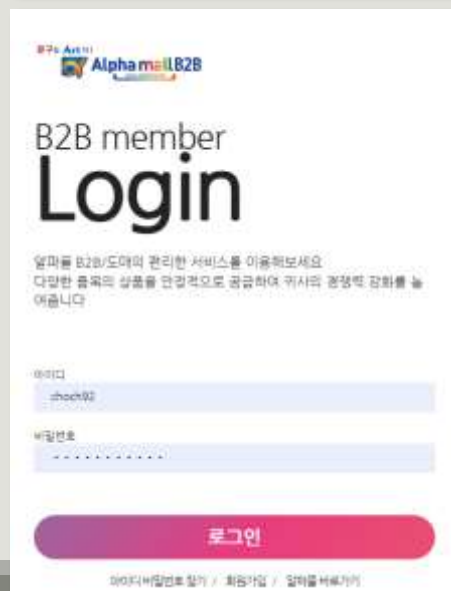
문구는 Art이다
Alpha mall B2B

B2B member
Login

알파몰 B2B/도매의 편리한 서비스를 이용해보세요
다양한 품목의 상품을 안정적으로 공급하여 귀사의 경쟁력 강화를 높여줍니다

아이디
choch92

비밀번호
••••••••••••

로그인

아이디/비밀번호 찾기 / 회원가입 / 알파몰 바로가기